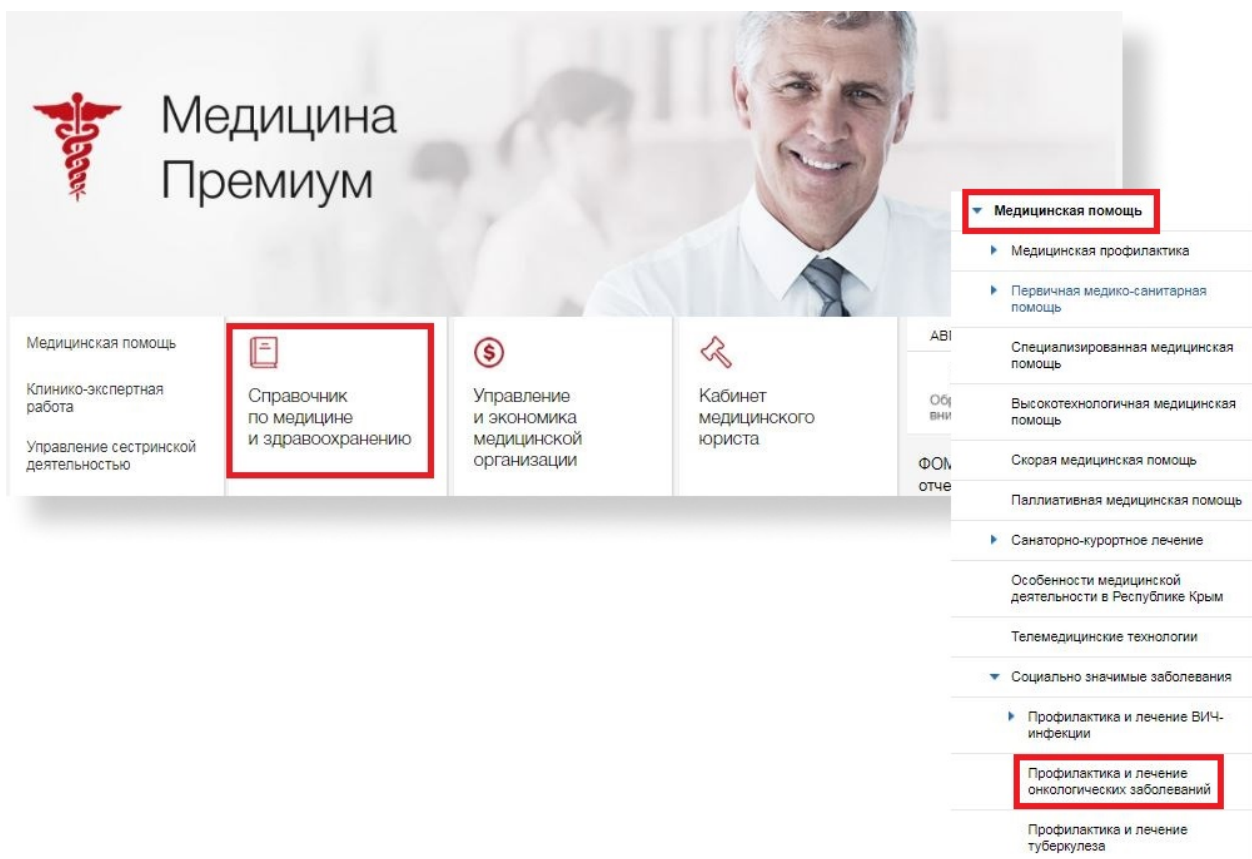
Медицина Премиум

Медицинская помощь

Клинико-экспертная работа

Управление сестринской деятельностью

Справочник по медицине и здравоохранению

Управление и экономика медицинской организации

Кабинет медицинского юриста

АВ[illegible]

Об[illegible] вни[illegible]

ФОМ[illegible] отче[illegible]

Медицинская помощь

Медицинская профилактика

Первичная медико-санитарная помощь

Специализированная медицинская помощь

Высокотехнологичная медицинская помощь

Скорая медицинская помощь

Паллиативная медицинская помощь

Санаторно-курортное лечение

Особенности медицинской деятельности в Республике Крым

Телемедицинские технологии

Социально значимые заболевания

Профилактика и лечение ВИЧ-инфекции

Профилактика и лечение онкологических заболеваний

Профилактика и лечение туберкулеза